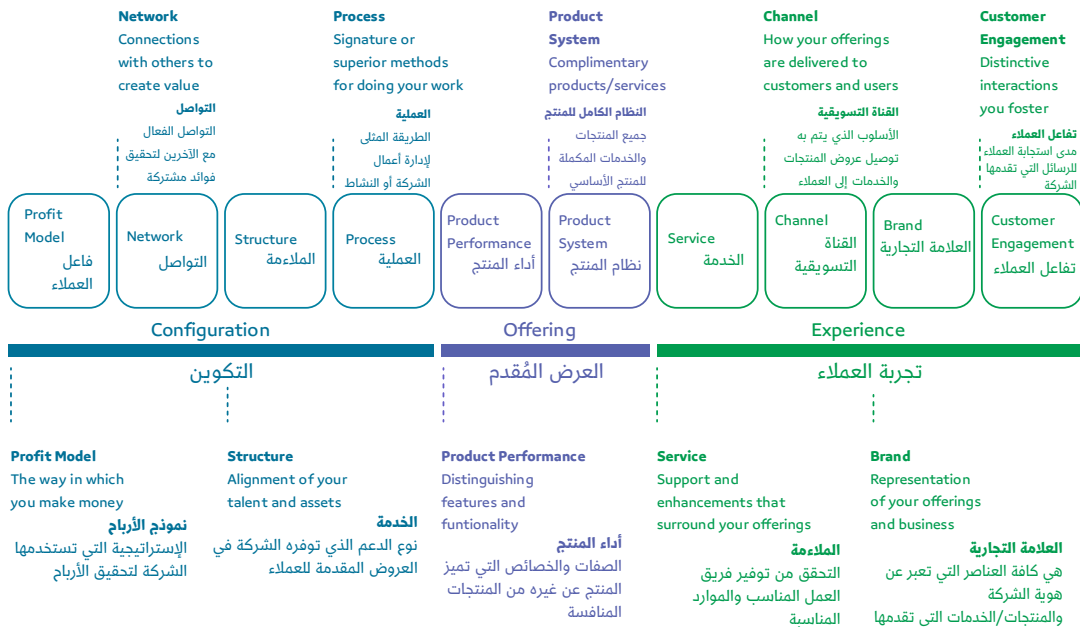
**Network**
Connections with others to create value
**التواصل**
التواصل الفعال مع الآخرين لتحقيق فوائد مشتركة

**Process**
Signature or superior methods for doing your work
**العملية**
الطريقة المثلى لإدارة أعمال الشركة أو النشاط

**Product System**
Complimentary products/services
**النظام الكامل للمنتج**
جميع المنتجات والخدمات المكملة للمنتج الأساسي

**Channel**
How your offerings are delivered to customers and users
**القناة التسويقية**
الأسلوب الذي يتم به توصيل عروض المنتجات والخدمات إلى العملاء

**Customer Engagement**
Distinctive interactions you foster
**تفاعل العملاء**
مدى استجابة العملاء للرسائل التي تقدمها الشركة

Profit Model فاعل العملاء

Network التواصل

Structure الملاءمة

Process العملية

Product Performance أداء المنتج

Product System نظام المنتج

Service الخدمة

Channel القناة التسويقية

Brand العلامة التجارية

Customer Engagement تفاعل العملاء

Configuration
التكوين

Offering
العرض المُقدم

Experience
تجربة العملاء

**Profit Model**
The way in which you make money
**نموذج الأرباح**
الإستراتيجية التي تستخدمها الشركة لتحقيق الأرباح

**Structure**
Alignment of your talent and assets
**الخدمة**
نوع الدعم الذي توفره الشركة في العروض المقدمة للعملاء

**Product Performance**
Distinguishing features and funtionality
**أداء المنتج**
الصفات والخصائص التي تميز المنتج عن غيره من المنتجات المنافسة

**Service**
Support and enhancements that surround your offerings
**الملاءمة**
التحقق من توفير فريق العمل المناسب والموارد المناسبة

**Brand**
Representation of your offerings and business
**العلامة التجارية**
هي كافة العناصر التي تعبر عن هوية الشركة والمنتجات/الخدمات التى تقدمها